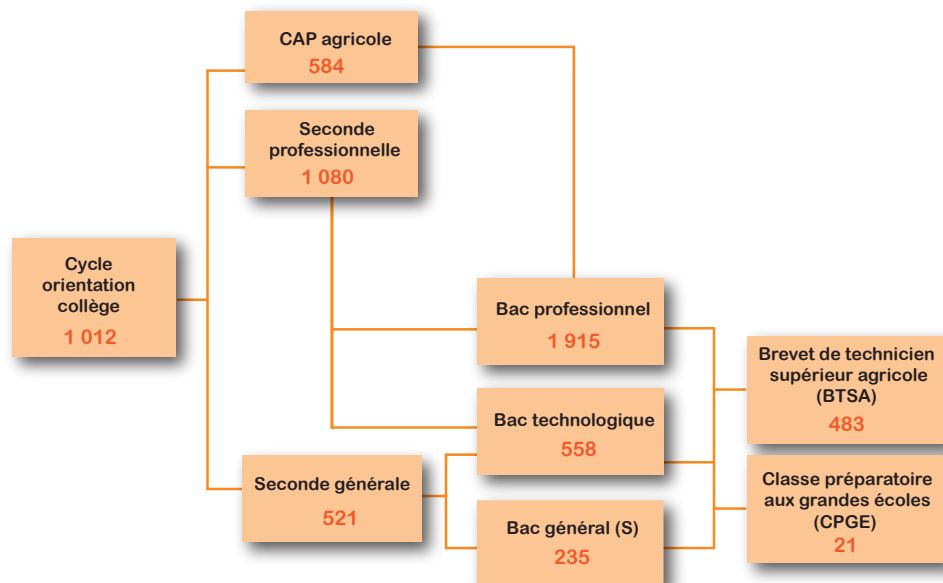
CAP agricole
584

Seconde professionnelle
1 080

Cycle orientation collège
1 012

Bac professionnel
1 915

Brevet de technicien supérieur agricole (BTSA)
483

Bac technologique
558

Seconde générale
521

Classe préparatoire aux grandes écoles (CPGE)
21

Bac général (S)
235